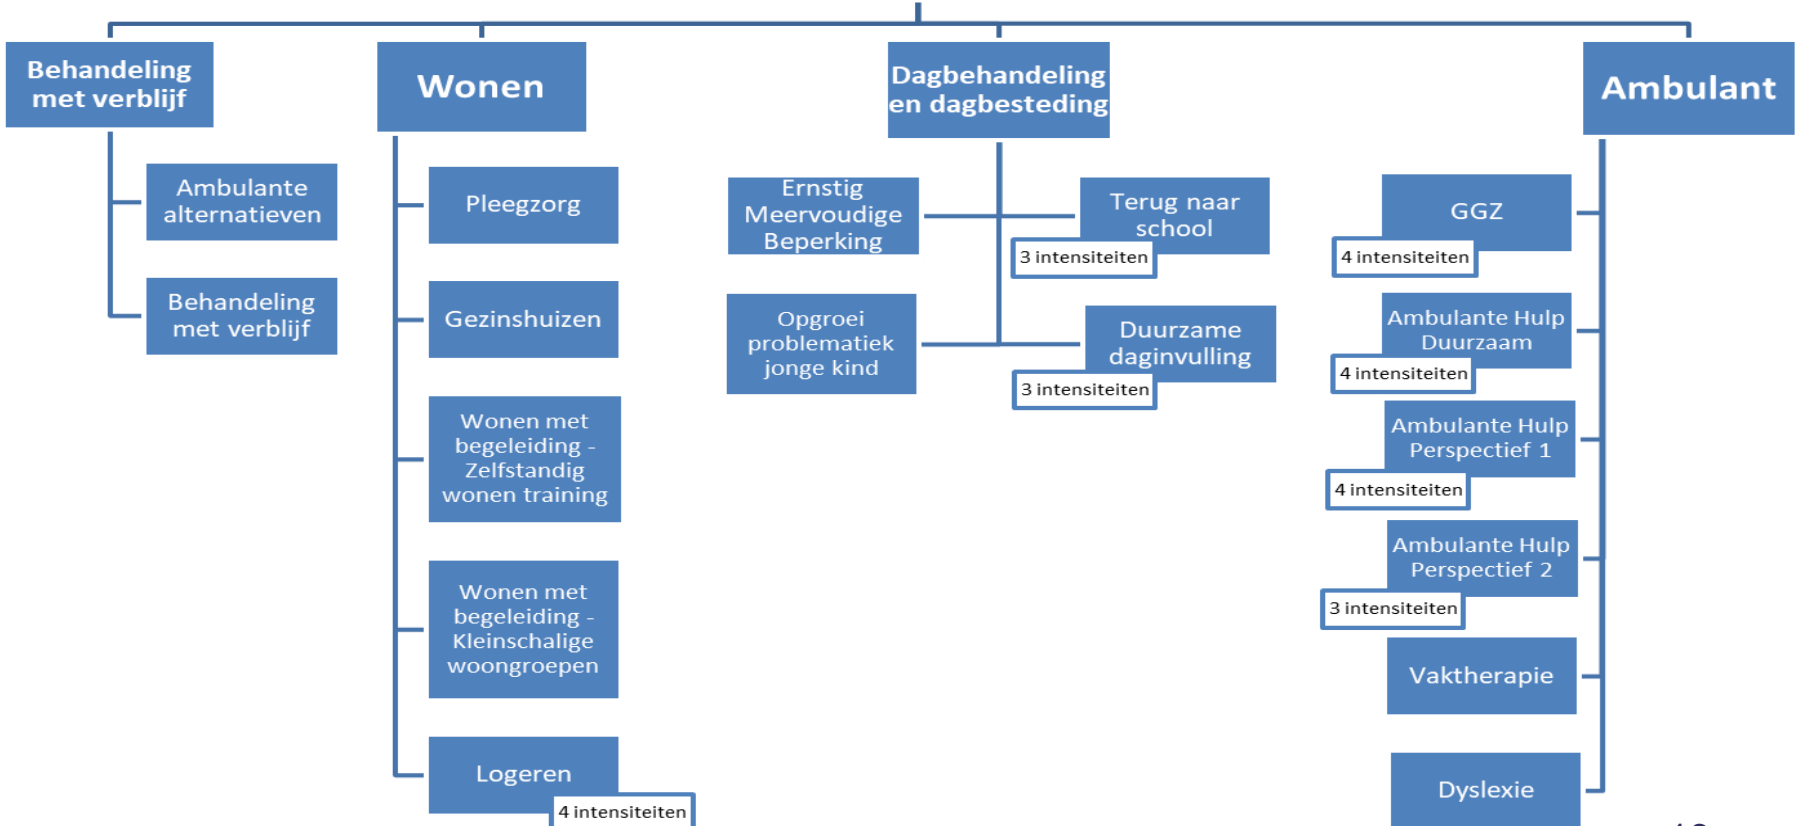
Behandeling met verblijf

Ambulante alternatieven

Behandeling met verblijf

Wonen

Pleegzorg

Gezinshuizen

Wonen met begeleiding - Zelfstandig wonen training

Wonen met begeleiding - Kleinschalige woongroepen

Logeren

4 intensiteiten

Dagbehandeling en dagbesteding

Ernstig Meervoudige Beperking

Opgroei problematiek jonge kind

Terug naar school

3 intensiteiten

Duurzame daginvulling

3 intensiteiten

Ambulant

GGZ

4 intensiteiten

Ambulante Hulp Duurzaam

4 intensiteiten

Ambulante Hulp Perspectief 1

4 intensiteiten

Ambulante Hulp Perspectief 2

3 intensiteiten

Vaktherapie

Dyslexie